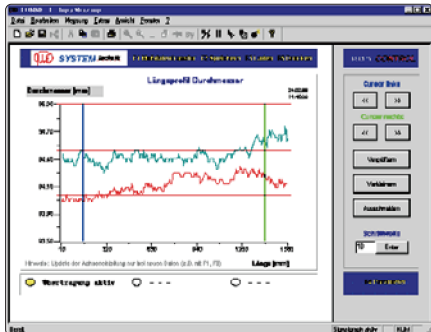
Datei Bearbeiten Messung Extras Ansicht Fenster ?

SYSTEM

Längsprofil Durchmesser

Durchmesser [mm]

66.80

66.70

66.60

66.50

66.40

66.30

0

120

240

360

1200

1500

Länge [mm]

Hinweis: Update der Achsenskalierung bei bestimmten Daten (z.B. mit F1, F2)

Übertragung aktiv

---

---

Cursor links

<<

>>

Cursor rechts

<<

>>

Vergrößern

Verkleinern

Ausschneiden

Enter

Start